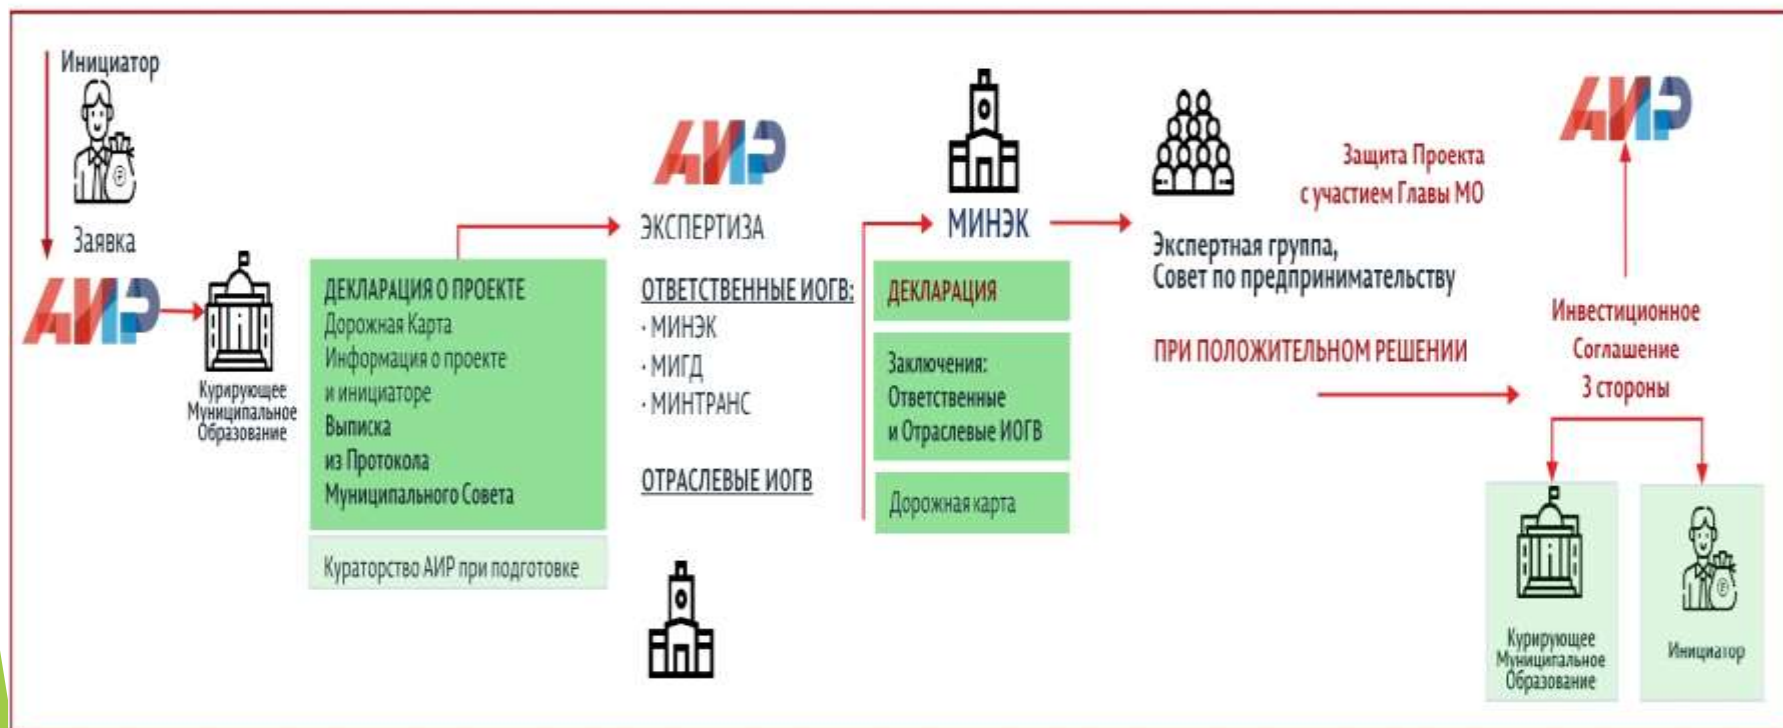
Инициатор

Заявка

АИР

Курирующее Муниципальное Образование

ДЕКЛАРАЦИЯ О ПРОЕКТЕ
Дорожная Карта
Информация о проекте и инициаторе
Выписка из Протокола Муниципального Совета

Кураторство АИР при подготовке

АИР

ЭКСПЕРТИЗА

ОТВЕТСТВЕННЫЕ ИОГВ:
· МИНЭК
· МИГД
· МИНТРАНС

ОТРАСЛЕВЫЕ ИОГВ

МИНЭК

ДЕКЛАРАЦИЯ

Заключения:
Ответственные и Отраслевые ИОГВ

Дорожная карта

Экспертная группа,
Совет по предпринимательству

Защита Проекта
с участием Главы МО

ПРИ ПОЛОЖИТЕЛЬНОМ РЕШЕНИИ

АИР

Инвестиционное Соглашение 3 стороны

Курирующее Муниципальное Образование

Инициатор